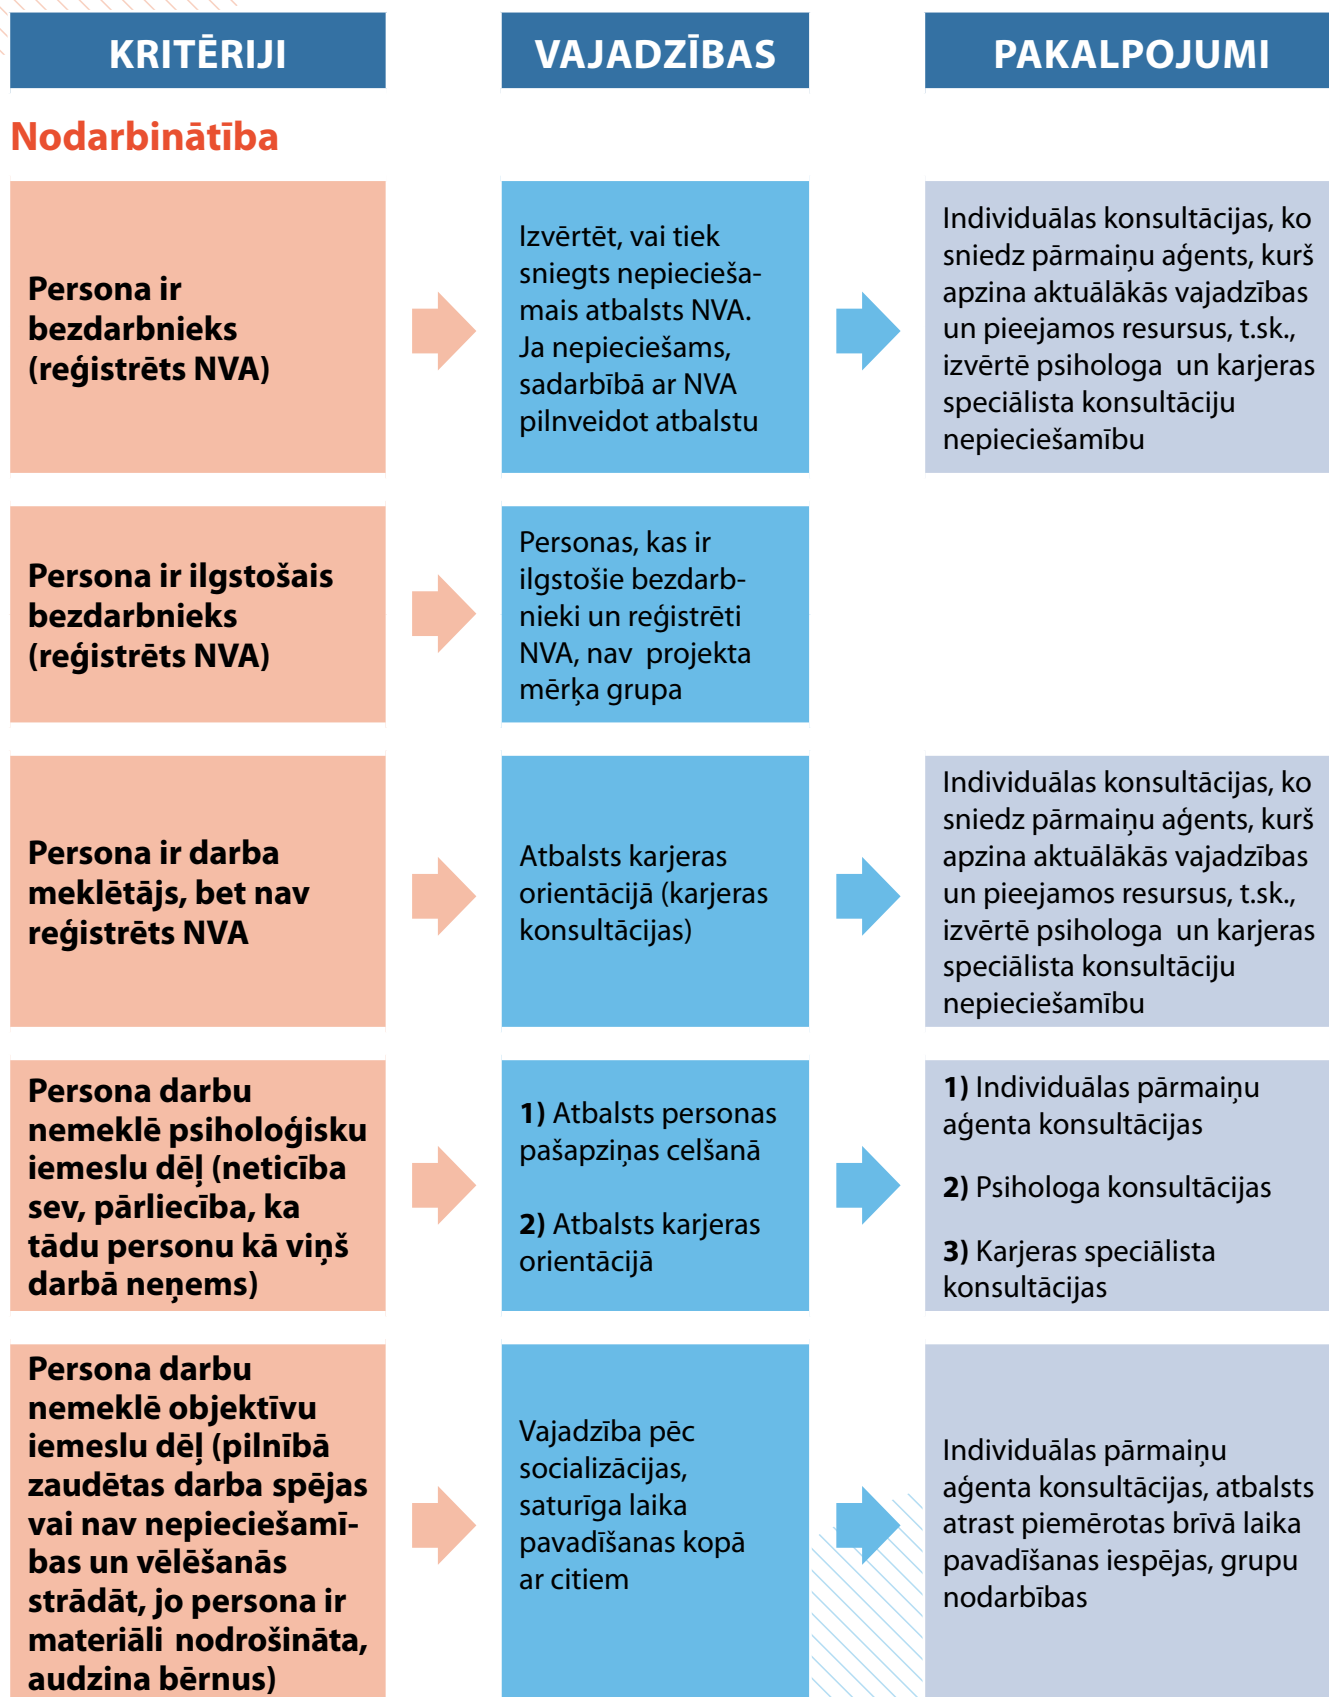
KRITĒRIJI

VAJADZĪBAS

PAKALPOJUMI

Nodarbinātība

Persona ir bezdarbnieks (reģistrēts NVA)

Izvērtēt, vai tiek sniegts nepieciešamais atbalsts NVA. Ja nepieciešams, sadarbībā ar NVA pilnveidot atbalstu

Individuālas konsultācijas, ko sniedz pārmaiņu aģents, kurš apzina aktuālākās vajadzības un pieejamos resursus, t.sk., izvērtē psihologa un karjeras speciālista konsultāciju nepieciešamību

Persona ir ilgstošais bezdarbnieks (reģistrēts NVA)

Personas, kas ir ilgstošie bezdarbnieki un reģistrēti NVA, nav projekta mērķa grupa

Persona ir darba meklētājs, bet nav reģistrēts NVA

Atbalsts karjeras orientācijā (karjeras konsultācijas)

Individuālas konsultācijas, ko sniedz pārmaiņu aģents, kurš apzina aktuālākās vajadzības un pieejamos resursus, t.sk., izvērtē psihologa un karjeras speciālista konsultāciju nepieciešamību

Persona darbu nemeklē psiholoģisku iemeslu dēļ (neticība sev, pārliecība, ka tādu personu kā viņš darbā neņems)

1) Atbalsts personas pašapziņas celšanā

2) Atbalsts karjeras orientācijā

1) Individuālas pārmaiņu aģenta konsultācijas

2) Psihologa konsultācijas

3) Karjeras speciālista konsultācijas

Persona darbu nemeklē objektīvu iemeslu dēļ (pilnībā zaudētas darba spējas vai nav nepieciešamības un vēlēšanās strādāt, jo persona ir materiāli nodrošināta, audzina bērnus)

Vajadzība pēc socializācijas, saturīga laika pavadīšanas kopā ar citiem

Individuālas pārmaiņu aģenta konsultācijas, atbalsts atrast piemērotas brīvā laika pavadīšanas iespējas, grupu nodarbības